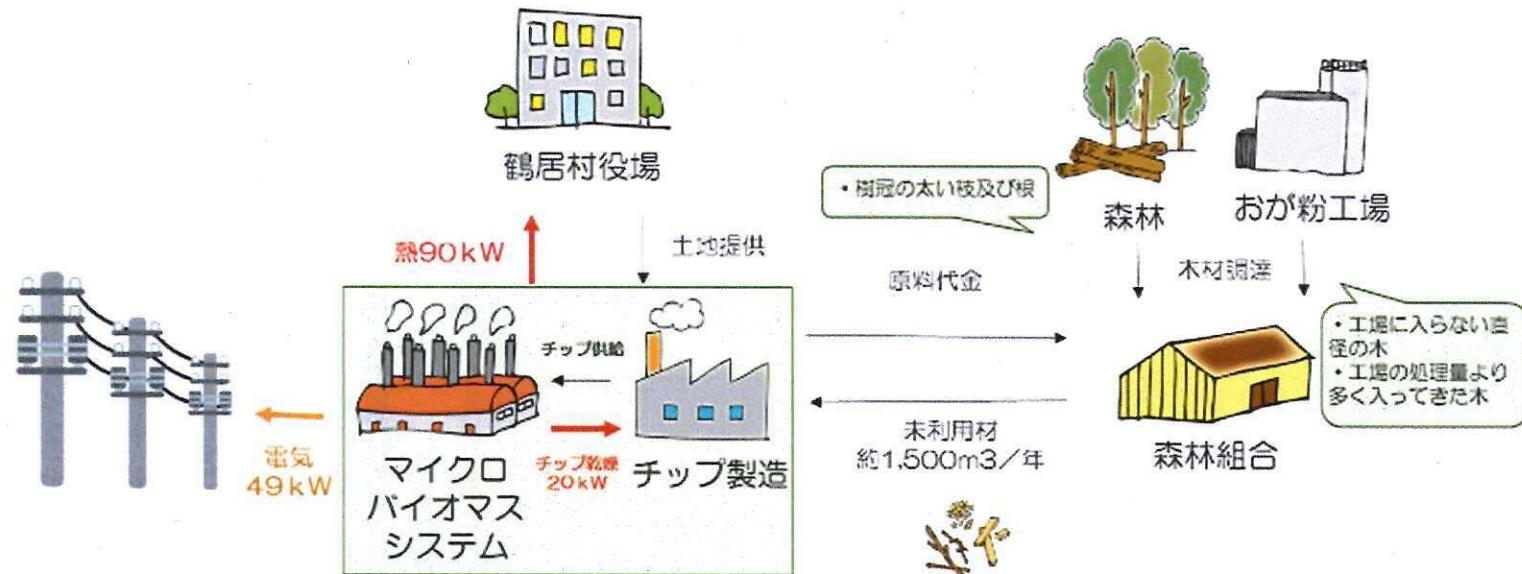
鶴居村役場

熱90kW

土地提供

・樹冠の太い枝及び根

森林

おが粉工場

原料代金

木材調達

・工場に入らない直径の木
・工場の処理量より多く入ってきた木

チップ供給

電気
49kW

マイクロ
バイオマス
システム

チップ乾燥
20kW

チップ製造

未利用材
約1,500m3/年

森林組合